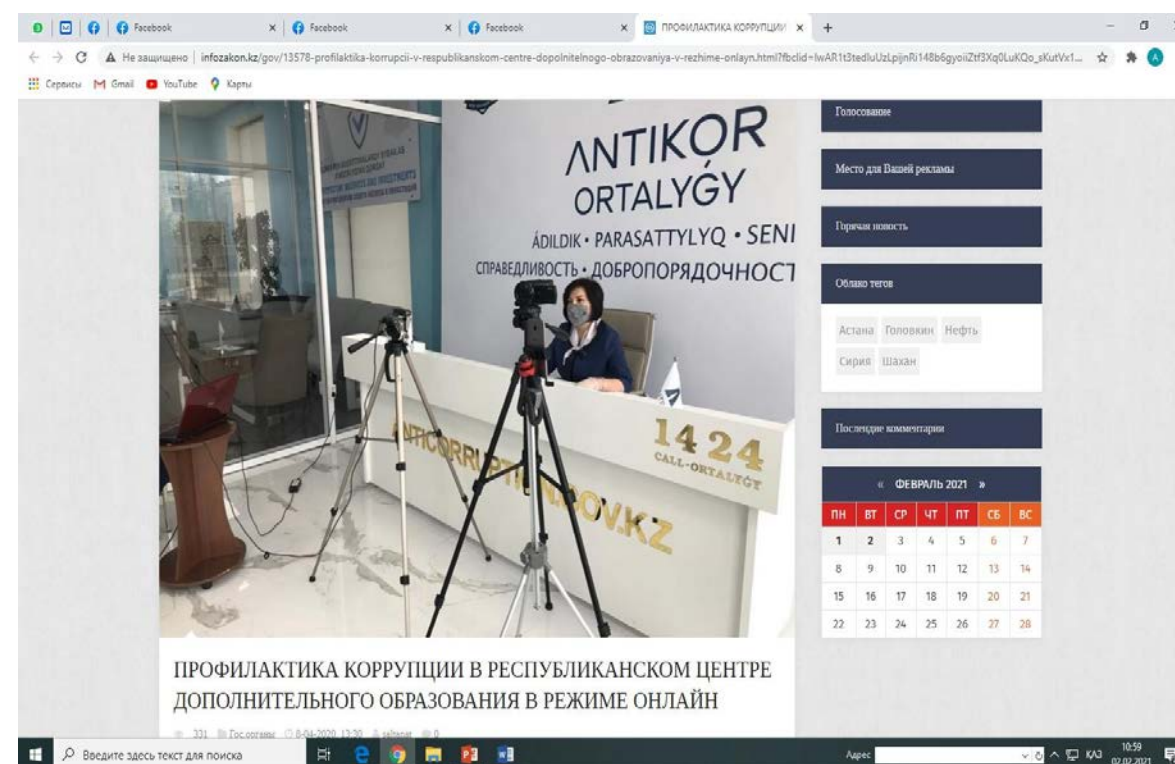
Facebook × Facebook × Facebook × ПРОФИЛАКТИКА КОРРУПЦИИ × +

Не защищено | infozakon.kz/gov/13578-profilaktika-korrupcii-v-respublikanskom-centre-dopolnitelnogo-obrazovaniya-v-rezhime-onlayn.html?fbclid=IwAR1t3tedluUzLpijnRi148b6gyoiiZtf3Xq0LuKQo_sKutVx1...

Сервисы Gmail YouTube Карты

ANTIKOR ORTALYǴY
ÁDILDIK • PARASATTYLYQ • SENI
СПРАВЕДЛИВОСТЬ • ДОБРОПОРЯДОЧНОСТ
1424 CALL-ORTALYǴY
ANTICORRUPTION.GOV.KZ

ПРОФИЛАКТИКА КОРРУПЦИИ В РЕСПУБЛИКАНСКОМ ЦЕНТРЕ ДОПОЛНИТЕЛЬНОГО ОБРАЗОВАНИЯ В РЕЖИМЕ ОНЛАЙН

331 Гос.органы 8-04-2020, 13:30 saltanat 0

Голосование

Место для Вашей рекламы

Горячая новость

Облако тегов

Астана Головкин Нефть Сирия Шахан

Последние комментарии

« ФЕВРАЛЬ 2021 »

| ПН | ВТ | СР | ЧТ | ПТ | СБ | ВС |
|---|---|---|---|---|---|---|
| 1 | 2 | 3 | 4 | 5 | 6 | 7 |
| 8 | 9 | 10 | 11 | 12 | 13 | 14 |
| 15 | 16 | 17 | 18 | 19 | 20 | 21 |
| 22 | 23 | 24 | 25 | 26 | 27 | 28 |

Введите здесь текст для поиска

Адрес

ҚАЗ 10:59 02.02.2021